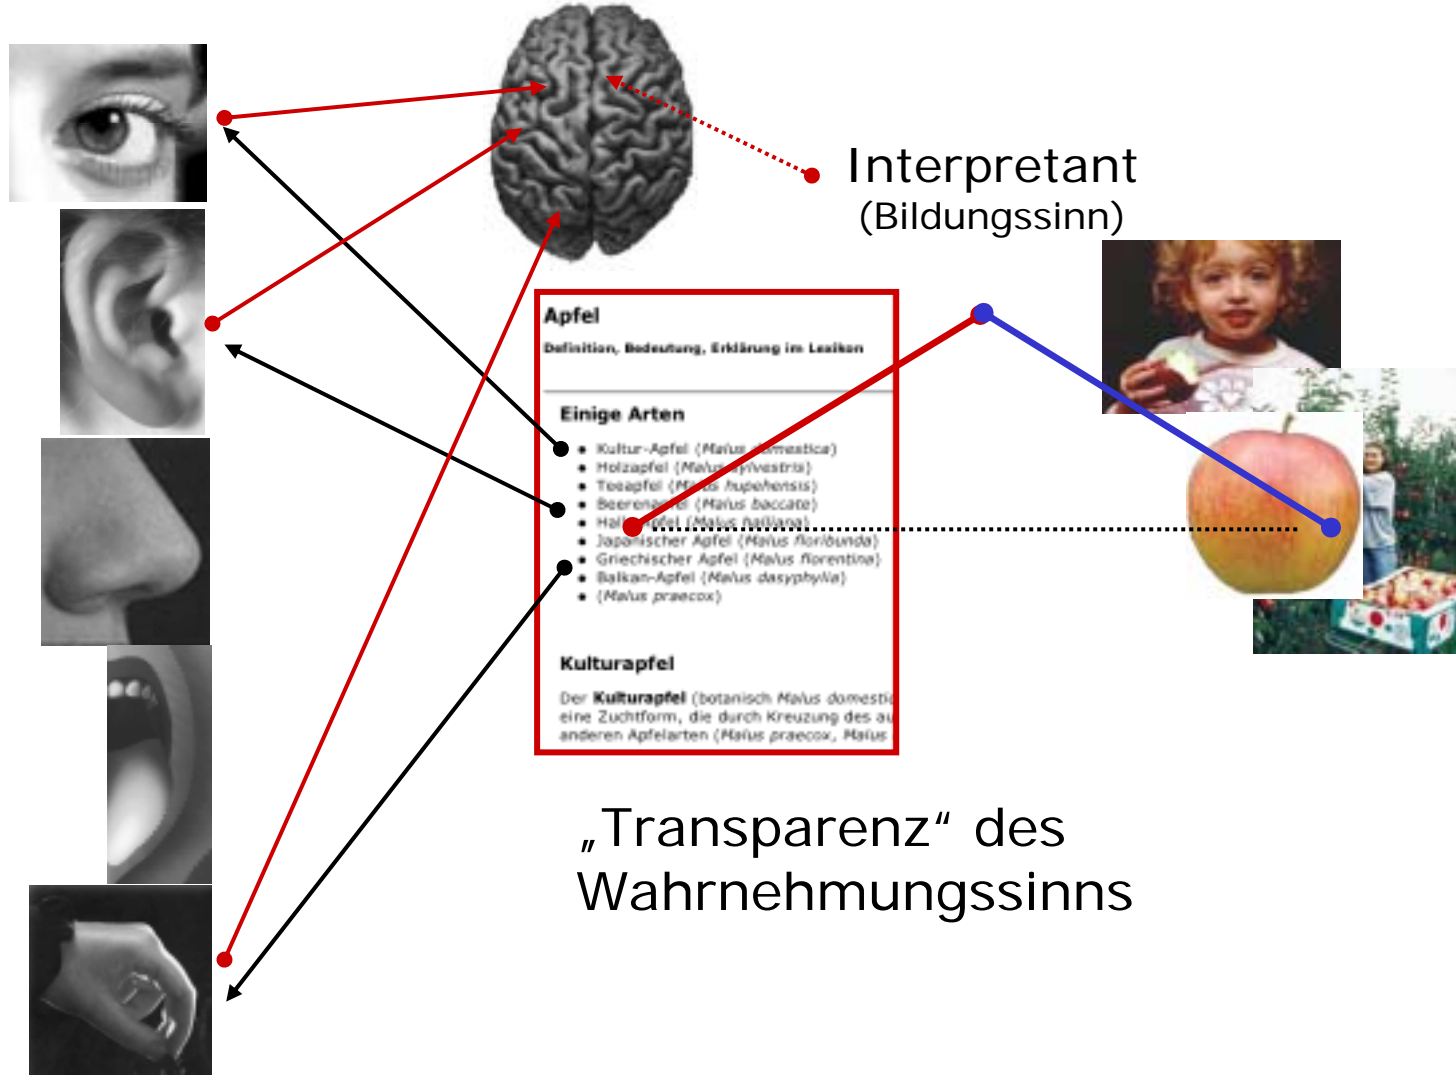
Interpretant
(Bildungssinn)

Apfel

Definition, Bedeutung, Erklärung im Lexikon

Einige Arten

- Kultur-Apfel (Malus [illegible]mestica)
- Holzapfel (Malus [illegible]lvestris)
- Teeapfel (M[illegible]s hupehensis)
- Beerenap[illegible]el (Malus baccata)
- Hal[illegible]pfel (Malus halliana)
- Japa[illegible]ischer Apfel (Malus floribunda)
- Griechischer Apfel (Malus florentina)
- Balkan-Apfel (Malus dasyphylla)
- (Malus praecox)

Kulturapfel

Der Kulturapfel (botanisch Malus domesti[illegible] eine Zuchtform, die durch Kreuzung des a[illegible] anderen Apfelarten (Malus praecox, Malus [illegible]

„Transparenz" des Wahrnehmungssinns